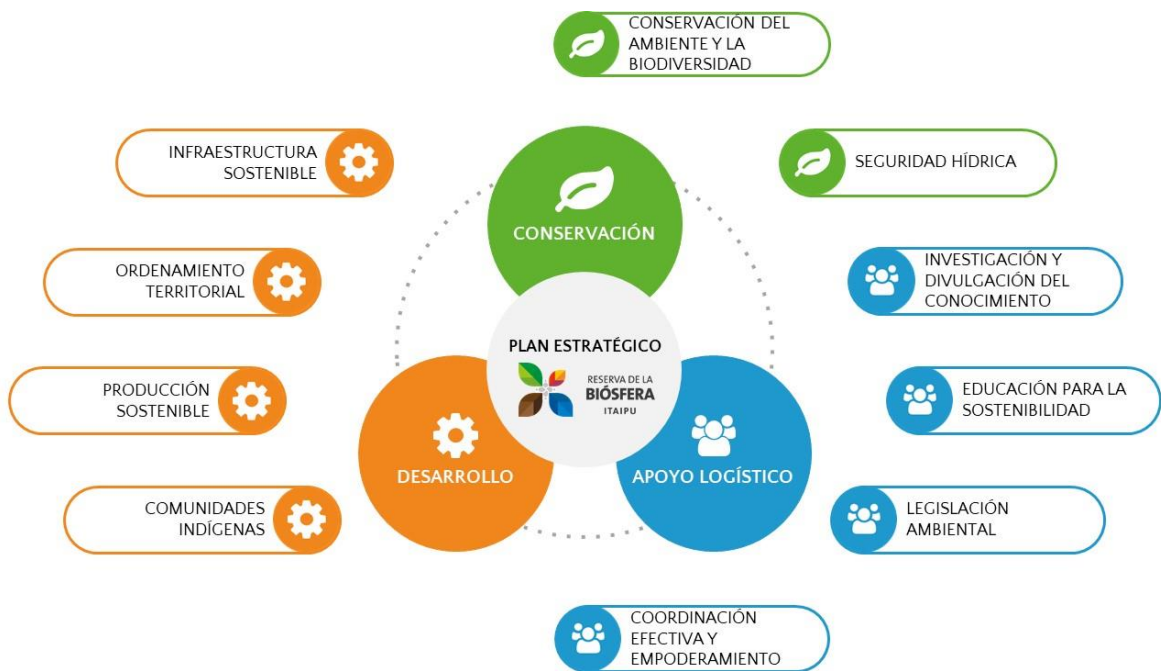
CONSERVACIÓN DEL AMBIENTE Y LA BIODIVERSIDAD

INFRAESTRUCTURA SOSTENIBLE

SEGURIDAD HÍDRICA

CONSERVACIÓN

ORDENAMIENTO TERRITORIAL

INVESTIGACIÓN Y DIVULGACIÓN DEL CONOCIMIENTO

PLAN ESTRATÉGICO

RESERVA DE LA BIÓSFERA ITAIPU

PRODUCCIÓN SOSTENIBLE

EDUCACIÓN PARA LA SOSTENIBILIDAD

DESARROLLO

APOYO LOGÍSTICO

COMUNIDADES INDÍGENAS

LEGISLACIÓN AMBIENTAL

COORDINACIÓN EFECTIVA Y EMPODERAMIENTO